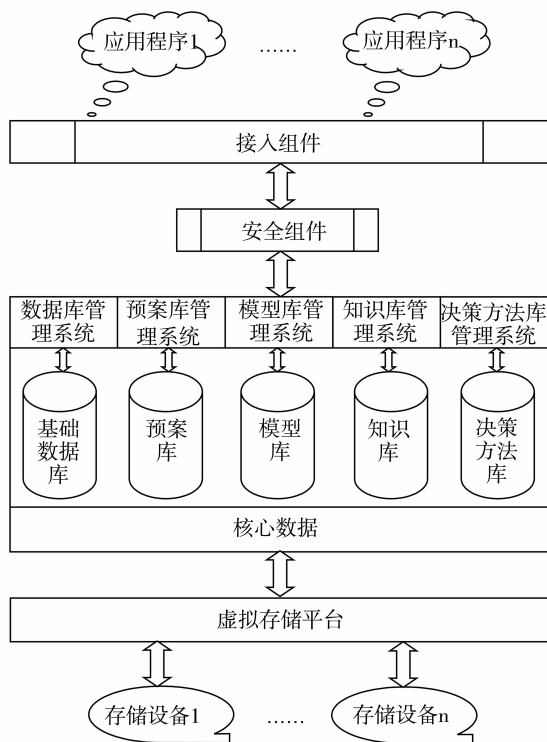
应用程序1

……

应用程序n

接入组件

安全组件

数据库管理系统

预案库管理系统

模型库管理系统

知识库管理系统

决策方法库管理系统

基础数据库

预案库

模型库

知识库

决策方法库

核心数据

虚拟存储平台

存储设备1

……

存储设备n